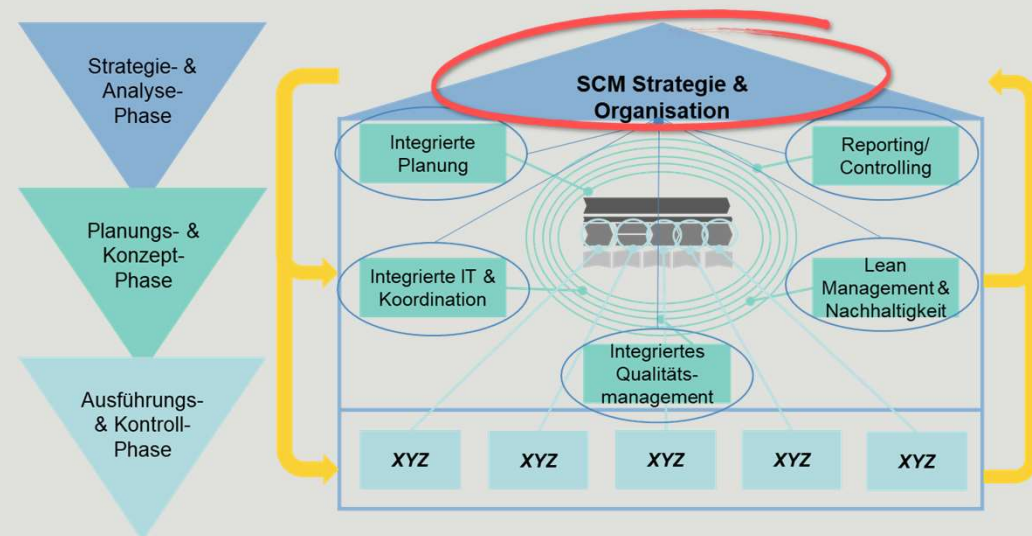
Strategie- & Analyse-Phase

Planungs- & Konzept-Phase

Ausführungs- & Kontroll-Phase

SCM Strategie & Organisation

Integrierte Planung

Reporting/ Controlling

Integrierte IT & Koordination

Lean Management & Nachhaltigkeit

Integriertes Qualitäts-management

XYZ

XYZ

XYZ

XYZ

XYZ